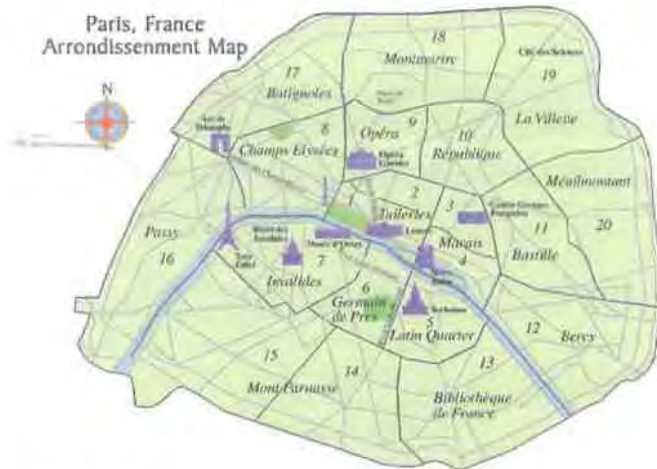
Paris, France
Arrondissement Map

N

18
Montmartre

Cité des Sciences
19

17
Batignolles

9
Opéra

10
République

La Villette

8
Champs Elysées

Ménilmontant

1
Tuileries

2

3
Centre Georges Pompidou

Passy

16

Louvre

Marais

11
Bastille

20

4

7
Invalides

6
Germain de Pres

5
Latin Quarter

12
Bercy

15

14
Mont Parnasse

13

Bibliothèque de France